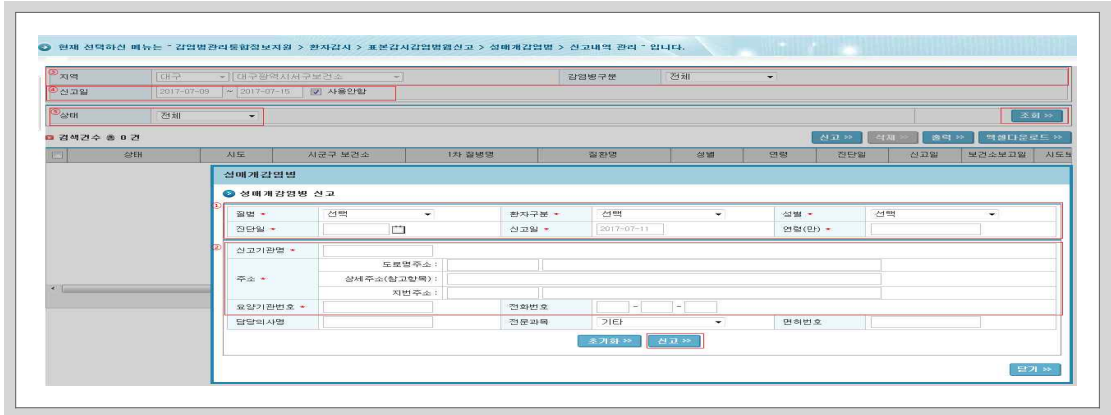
현재 선택하신 메뉴는 " 감염병관리통합정보지원 > 환자감시 > 표본감시감염병신고 > 성매개감염병 > 신고내역 관리 " 입니다.

①지역 | 대구 | 대구광역시서구보건소
감염병구분 | 전체
④신고일 | 2017-07-09 ~ 2017-07-15 | 사용안함
⑤상태 | 전체
조회 >>

검색건수 총 0 건
신고 >> | 삭제 >> | 출력 >> | 엑셀다운로드 >>

| | 상태 | 시도 | 시군구 보건소 | 1차 질병명 | 질환명 | 성별 | 연령 | 진단일 | 신고일 | 보건소보고일 | 시도보 |
|---|---|---|---|---|---|---|---|---|---|---|---|

성매개감염병

성매개감염병 신고

①
| 질병 * | 선택 | 환자구분 * | 선택 | 성별 * | 선택 |
|---|---|---|---|---|---|
| 진단일 * | | 신고일 * | 2017-07-11 | 연령(만) * | |

②
| 신고기관명 * | | | |
|---|---|---|---|
| 주소 * | 도로명주소 : | | |
| | 상세주소(참고항목) : | | |
| | 지번주소 : | | |
| 요양기관번호 * | | 전화번호 | - - |
| 담당의사명 | | 전문과목 | 기타 | 면허번호 | |

초기화 >> | 신고 >>

닫기 >>